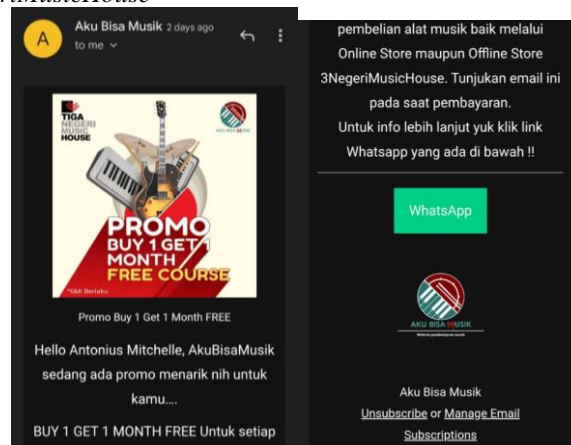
MusicHouse

A Aku Bisa Musik 2 days ago
to me

TIGA NEGERI MUSIC HOUSE

AKU BISA MUSIK

PROMO
BUY 1 GET 1 MONTH
FREE COURSE

*S&K Berlaku

Promo Buy 1 Get 1 Month FREE

Hello Antonius Mitchelle, AkuBisaMusik sedang ada promo menarik nih untuk kamu....

BUY 1 GET 1 MONTH FREE Untuk setiap

pembelian alat musik baik melalui Online Store maupun Offline Store 3NegeriMusicHouse. Tunjukan email ini pada saat pembayaran.

Untuk info lebih lanjut yuk klik link Whatsapp yang ada di bawah !!

WhatsApp

AKU BISA MUSIK

Aku Bisa Musik
Unsubscribe or Manage Email Subscriptions